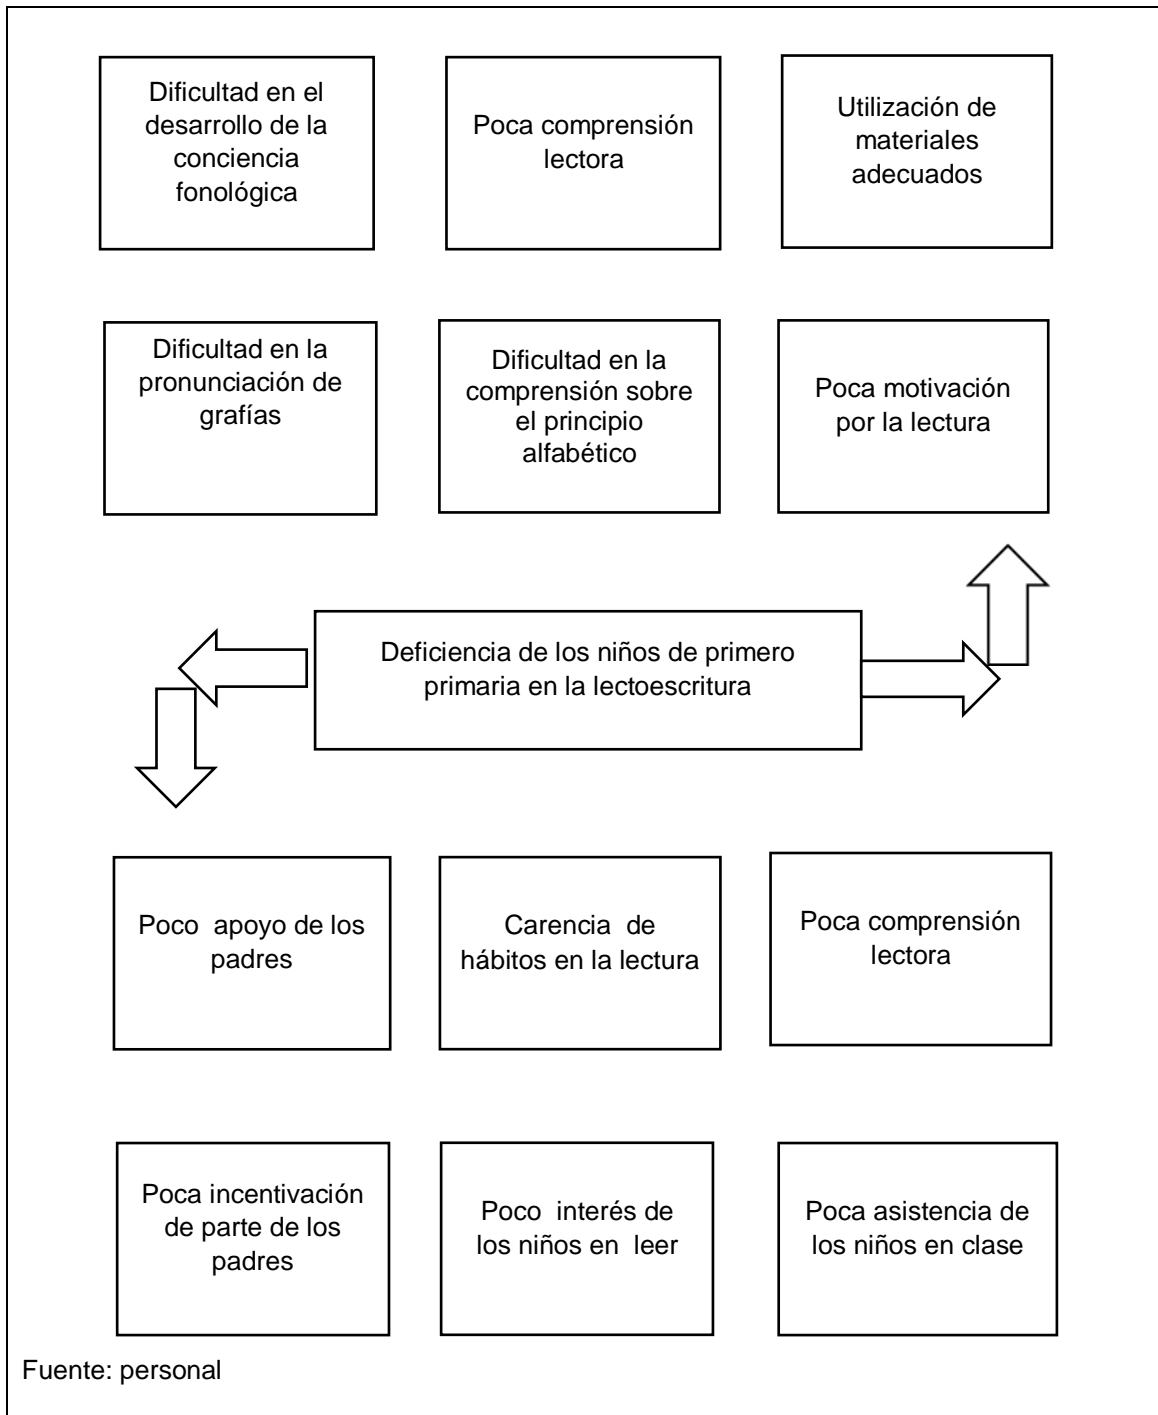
Dificultad en el desarrollo de la conciencia fonológica

Poca comprensión lectora

Utilización de materiales adecuados

Dificultad en la pronunciación de grafías

Dificultad en la comprensión sobre el principio alfabético

Poca motivación por la lectura

Deficiencia de los niños de primero primaria en la lectoescritura

Poco apoyo de los padres

Carencia de hábitos en la lectura

Poca comprensión lectora

Poca incentivación de parte de los padres

Poco interés de los niños en leer

Poca asistencia de los niños en clase

Fuente: personal